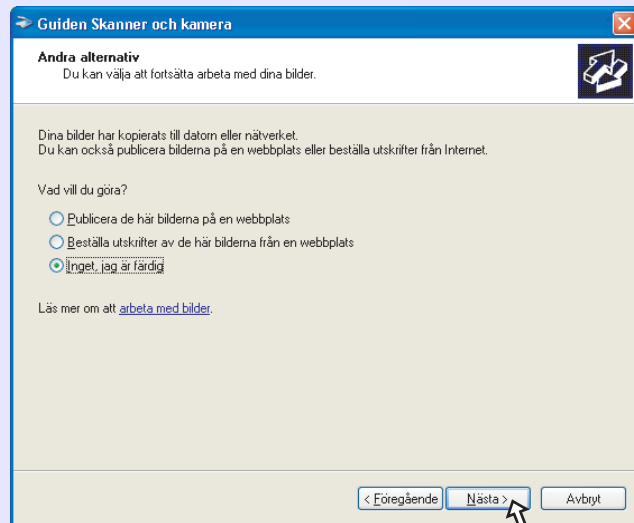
Guiden Skanner och kamera

Andra alternativ
Du kan välja att fortsätta arbeta med dina bilder.

Dina bilder har kopierats till datorn eller nätverket.
Du kan också publicera bilderna på en webbplats eller beställa utskrifter från Internet.

Vad vill du göra?

Publicera de här bilderna på en webbplats
Beställa utskrifter av de här bilderna från en webbplats
Inget, jag är färdig

Läs mer om att arbeta med bilder.

< Föregående
Nästa >
Avbryt